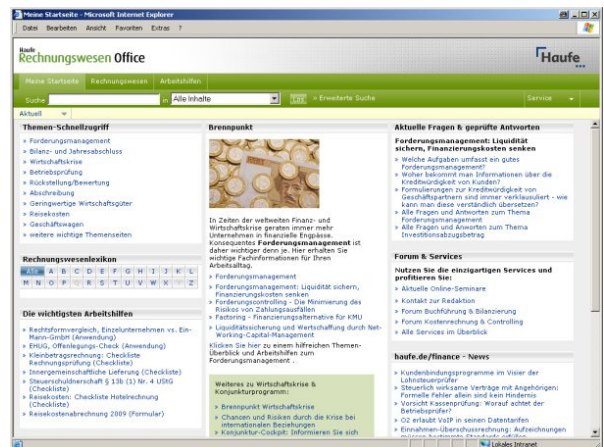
Meine Startseite - Microsoft Internet Explorer

Datei Bearbeiten Ansicht Favoriten Extras ?

Haufe Rechnungswesen Office

Haufe

Meine Startseite Rechnungswesen Arbeitshilfen

Suche in Alle Inhalte Los » Erweiterte Suche Service

Aktuell

Themen-Schnellzugriff

» Forderungsmanagement
» Bilanz- und Jahresabschluss
» Wirtschaftskrise
» Betriebsprüfung
» Rückstellung/Bewertung
» Abschreibung
» Geringwertige Wirtschaftsgüter
» Reisekosten
» Geschäftswagen
» weitere wichtige Themenseiten

Rechnungswesenlexikon

Alle A B C D E F G H I J K L M N O P Q R S T U V W X Y Z

Die wichtigsten Arbeitshilfen

» Rechtsformvergleich, Einzelunternehmen vs. Ein-Mann-GmbH (Anwendung)
» EHUG, Offenlegungs-Check (Anwendung)
» Kleinbetragsrechnung: Checkliste Rechnungsprüfung (Checkliste)
» Innergemeinschaftliche Lieferung (Checkliste)
» Steuerschuldnerschaft § 13b (1) Nr. 4 UStG (Checkliste)
» Reisekosten: Checkliste Hotelrechnung (Checkliste)
» Reisekostenabrechnung 2009 (Formular)

Brennpunkt

In Zeiten der weltweiten Finanz- und Wirtschaftskrise geraten immer mehr Unternehmen in finanzielle Engpässe. Konsequentes Forderungsmanagement ist daher wichtiger denn je. Hier erhalten Sie wichtige Fachinformationen für Ihren Arbeitsalltag.

» Forderungsmanagement
» Forderungsmanagement: Liquidität sichern, Finanzierungskosten senken
» Forderungscontrolling - Die Minimierung des Risikos von Zahlungsausfällen
» Factoring - Finanzierungsalternative für KMU
» Liquiditätssicherung und Wertschaffung durch Net-Working-Capital-Management

Klicken Sie hier zu einem hilfreichen Themen-Überblick und Arbeitshilfen zum Forderungsmanagement .

Weiteres zu Wirtschaftskrise & Konjunkturprogramm:

» Brennpunkt Wirtschaftskrise
» Chancen und Risiken durch die Krise bei internationalen Beziehungen
» Konjunktur-Cockpit: Informieren Sie sich

Aktuelle Fragen & geprüfte Antworten

Forderungsmanagement: Liquidität sichern, Finanzierungskosten senken

» Welche Aufgaben umfasst ein gutes Forderungsmanagement?
» Woher bekommt man Informationen über die Kreditwürdigkeit von Kunden?
» Formulierungen zur Kreditwürdigkeit von Geschäftspartnern sind immer verklausuliert - wie kann man diese verständlich übersetzen?
» Alle Fragen und Antworten zum Thema Forderungsmanagement
» Alle Fragen und Antworten zum Thema Investitionsabzugsbetrag

Forum & Services

Nutzen Sie die einzigartigen Services und profitieren Sie:

» Aktuelle Online-Seminare
» Kontakt zur Redaktion
» Forum Buchführung & Bilanzierung
» Forum Kostenrechnung & Controlling
» Alle Services im Überblick

haufe.de/finance - News

» Kundenbindungsprogramme im Visier der Lohnsteuerprüfer
» Steuerlich wirksame Verträge mit Angehörigen: Formelle Fehler allein sind kein Hindernis
» Vorsicht Kassenprüfung: Worauf achtet der Betriebsprüfer?
» Ab 2012 erlaubt VoIP in seinen Dateinutzen
» Einnahmen-Überschussrechnung: Aufzeichnungen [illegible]

Lokales Intranet